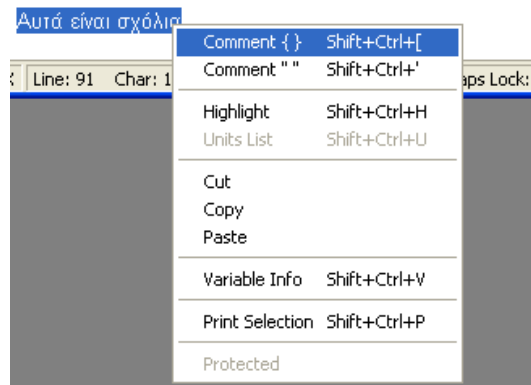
Αυτά είναι σχόλια

Line: 91 Char: 1

aps Lock:

Comment { } Shift+Ctrl+[
Comment " " Shift+Ctrl+'
Highlight Shift+Ctrl+H
Units List Shift+Ctrl+U
Cut
Copy
Paste
Variable Info Shift+Ctrl+V
Print Selection Shift+Ctrl+P
Protected